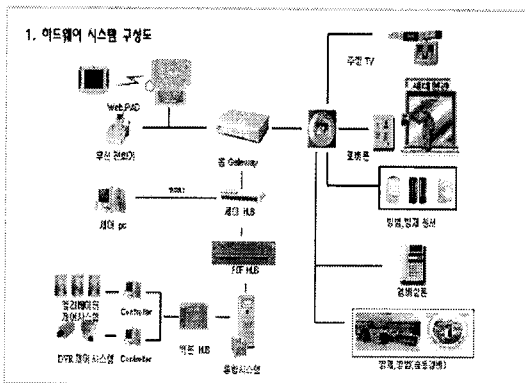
1. 하드웨어 시스템 구성도

Web PAD

무선 전화기

홈 Gateway

주방 TV

세대 현관

로비폰

방범, 방재 센서

경비실폰

방범, 방재 (공용 부분)

세대 pc

세대 HUB

FDF HUB

엘리베이터 제어시스템

Controller

DVR 제어 시스템

Controller

메인 HUB

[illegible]

통합 시스템